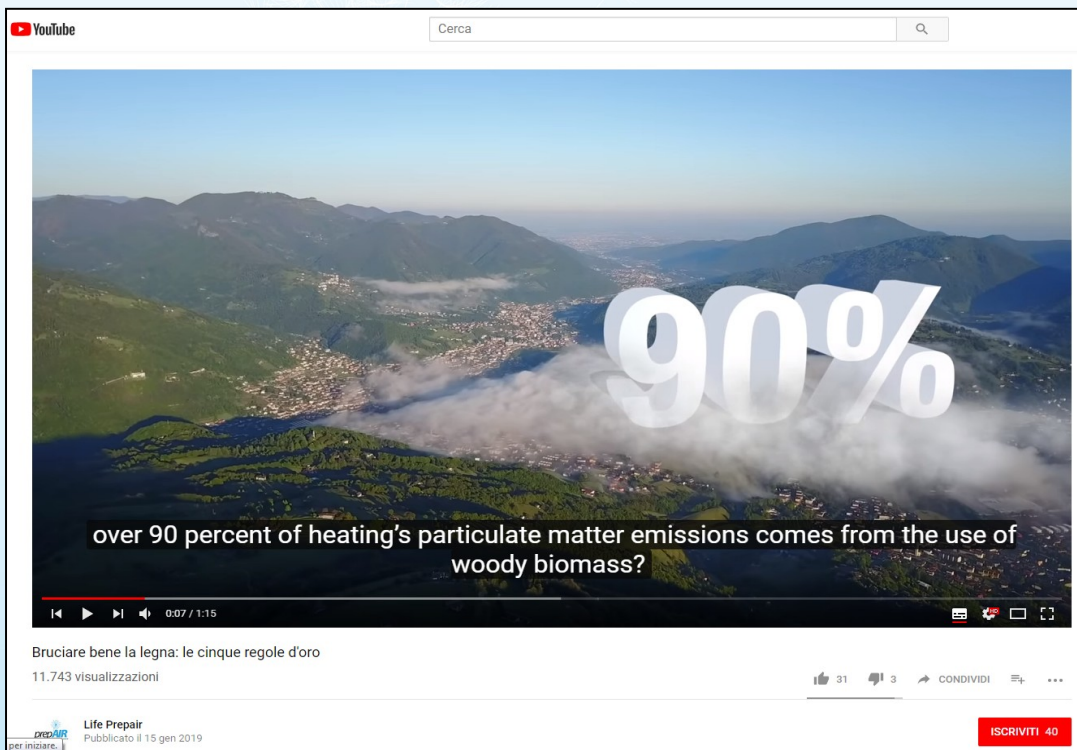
YouTube

Cerca

90%

over 90 percent of heating's particulate matter emissions comes from the use of woody biomass?

0:07 / 1:15

Bruciare bene la legna: le cinque regole d'oro

11.743 visualizzazioni

31 3 CONDIVIDI

prepAIR

Life Prepair

Pubblicato il 15 gen 2019

ISCRIVITI 40

per iniziare.